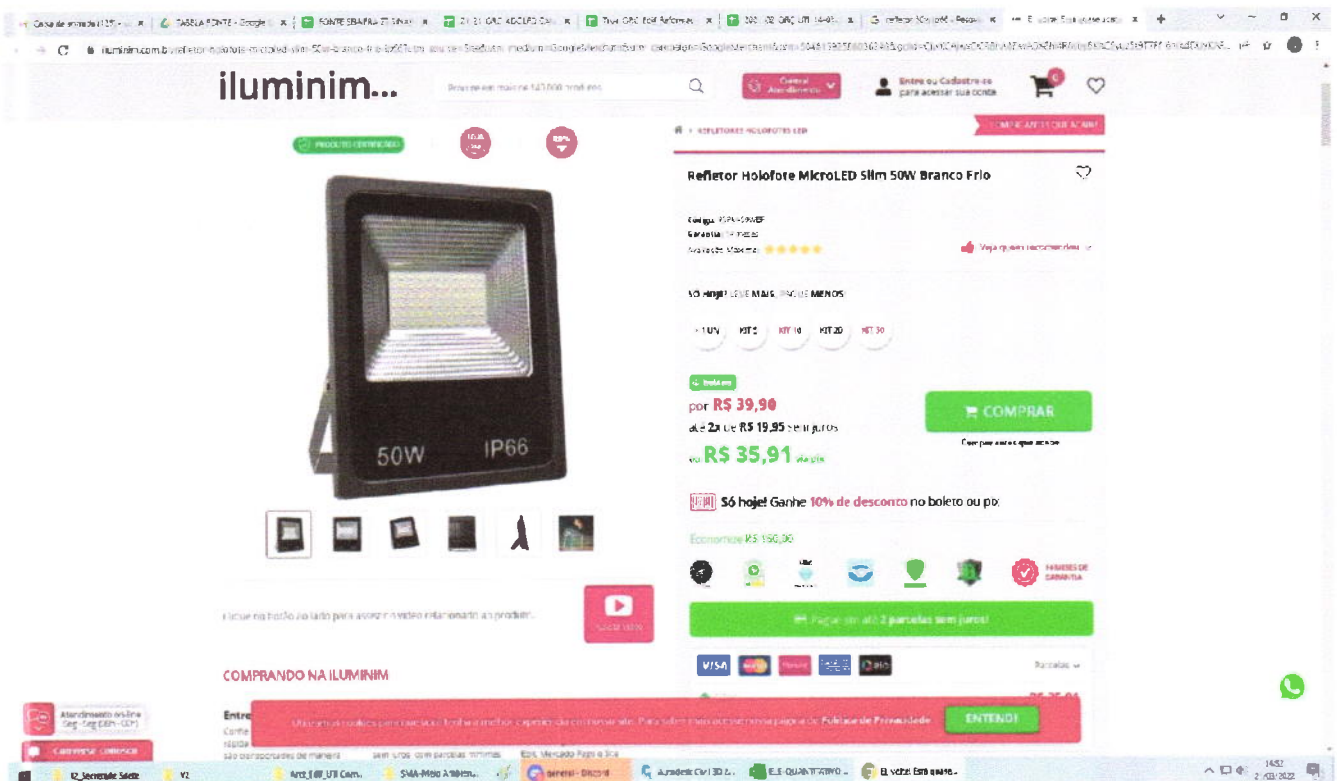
Caixa de entrada (125) | TABELA FONTE - Google | FONTE SEMAPRA | ORÇ | Refletor | E-volte

iluminim.com.br/refletor-holofote-microled-slim-50w-branco-frio

iluminim...

Central Atendimento

Entre ou Cadastre-se para acessar sua conta

PRODUTO CERTIFICADO

REFLETORES HOLOFOTES LED

Refletor Holofote MicroLED Slim 50W Branco Frio

Código:
Garantia:
Avaliação:

Veja quem recomendou

Só hoje! LEVE MAIS, PAGUE MENOS

1 UN | KIT 5 | KIT 10 | KIT 20 | KIT 30

50W IP66

por R$ 39,90

até 2x de R$ 19,95 sem juros

ou R$ 35,91 via pix

COMPRAR

Só hoje! Ganhe 10% de desconto no boleto ou pix

Economize R$ 190,00

MESES DE GARANTIA

Clique no botão ao lado para assistir o vídeo relacionado ao produto.

Pague em até 2 parcelas sem juros!

COMPRANDO NA ILUMINIM

VISA

Atendimento online

Converse conosco

ENTENDI!

Política de Privacidade

Entre

14:52